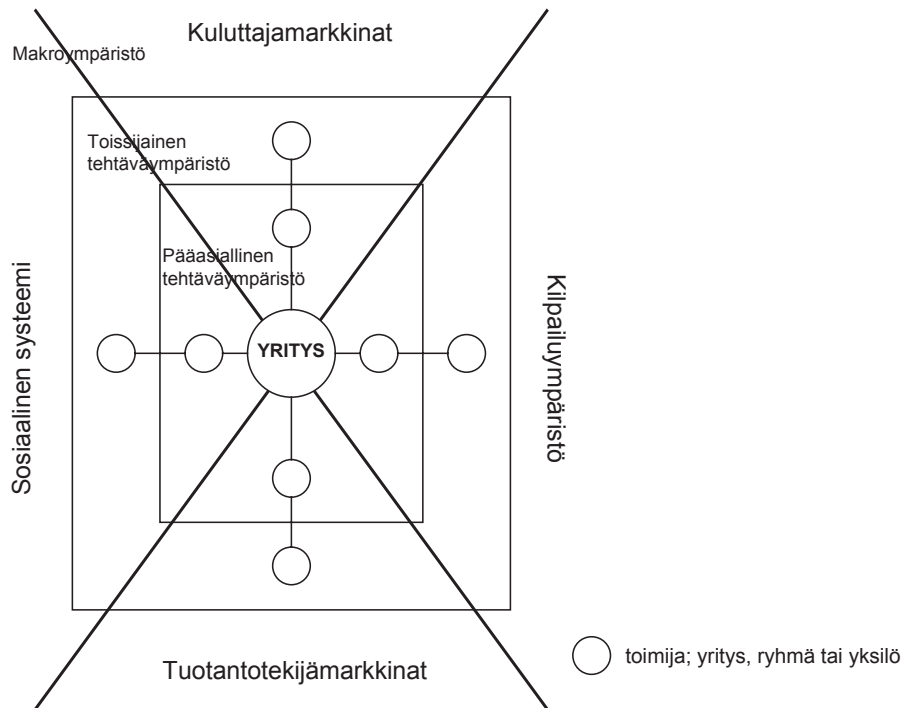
Kuluttajamarkkinat

Makroympäristö

Toissijainen tehtäväympäristö

Pääasiallinen tehtäväympäristö

Sosiaalinen systeemi

YRITYS

Kilpailuympäristö

Tuotantotekijämarkkinat

toimija; yritys, ryhmä tai yksilö